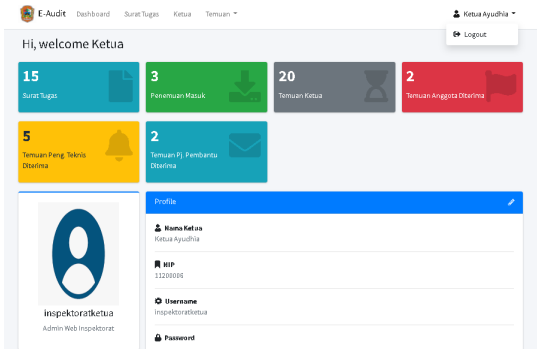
E-Audit Dashboard Surat Tugas Ketua Temuan

Ketua Ayudhia

Logout

Hi, welcome Ketua

15
Surat Tugas

3
Penemuan Masuk

20
Temuan Ketua

2
Temuan Anggota Diterima

5
Temuan Peng. Teknis Diterima

2
Temuan Pj. Pembantu Diterima

inspektoratketua
Admin Web Inspektorat

Profile

Nama Ketua
Ketua Ayudhia

NIP
11200008

Username
inspektoratketua

Password